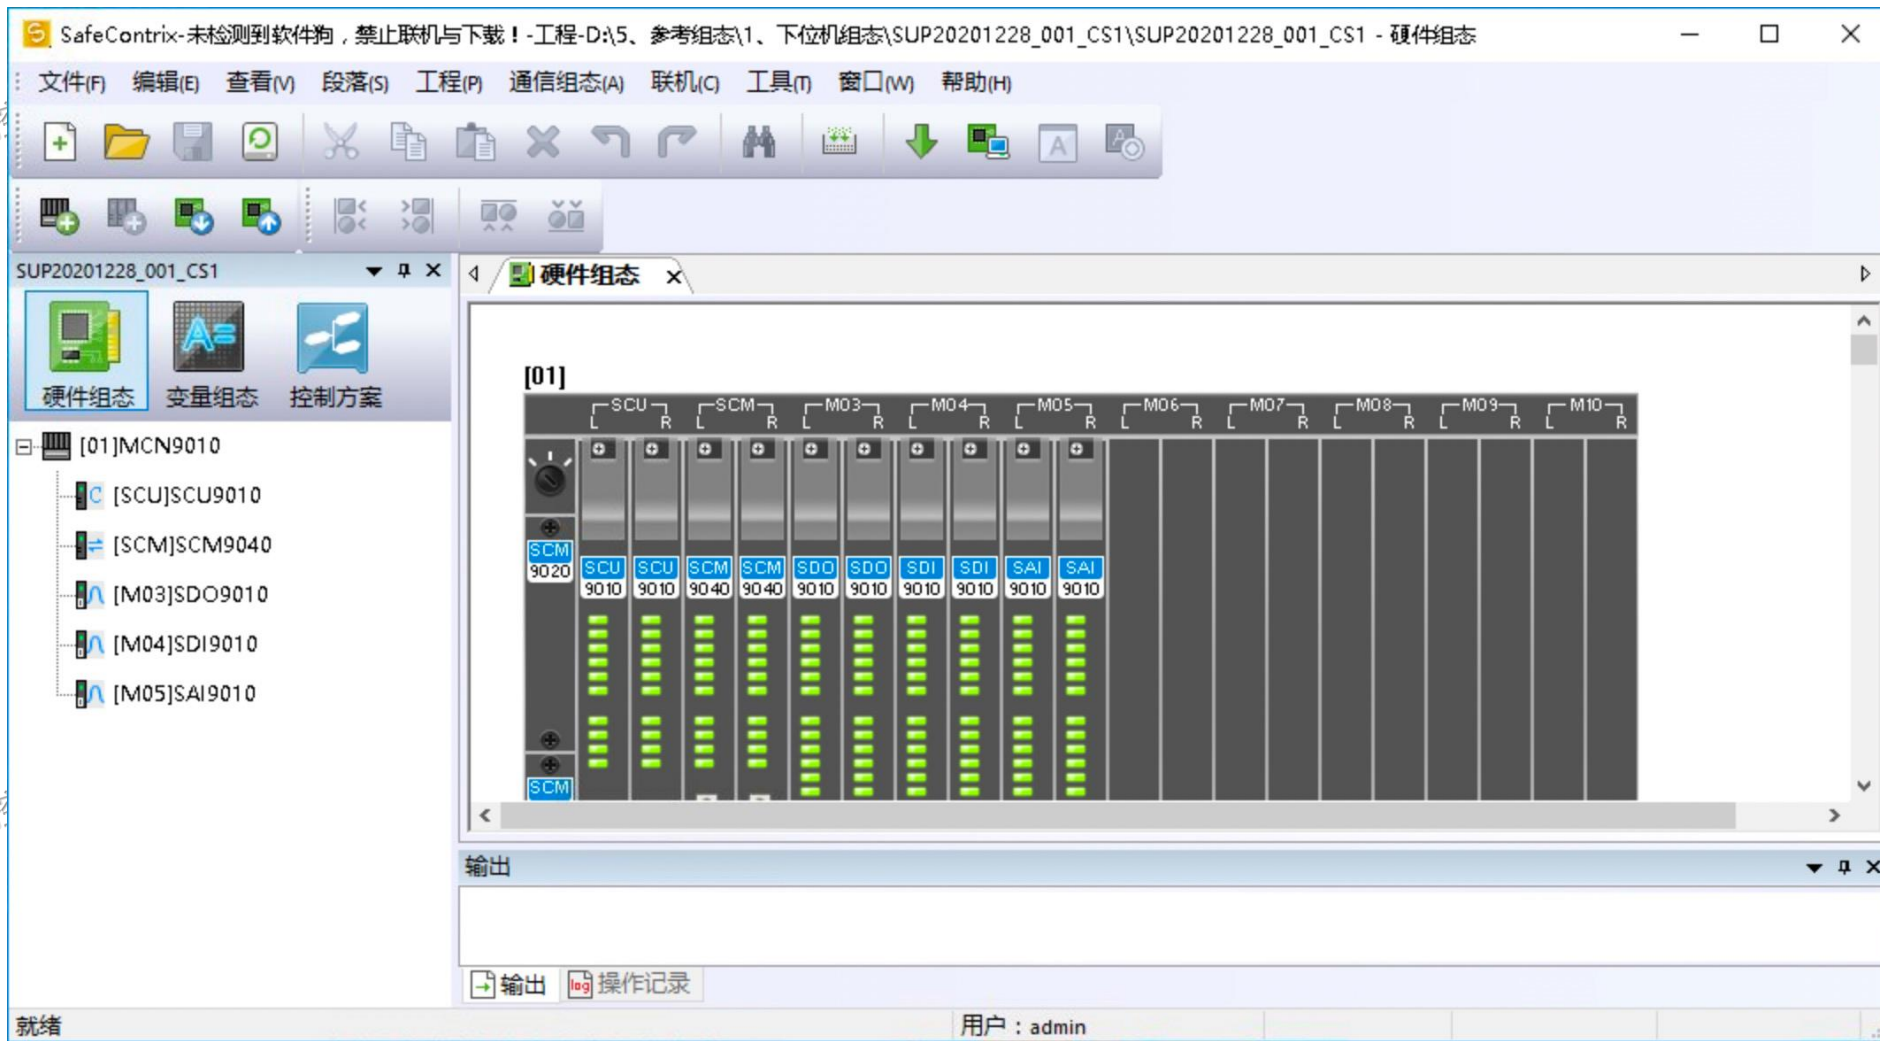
SafeContrix-未检测到软件狗，禁止联机与下载！-工程-D:\5、参考组态\1、下位机组态\SUP20201228_001_CS1\SUP20201228_001_CS1 - 硬件组态

文件(F) 编辑(E) 查看(V) 段落(S) 工程(P) 通信组态(A) 联机(C) 工具(T) 窗口(W) 帮助(H)

SUP20201228_001_CS1

硬件组态 变量组态 控制方案

[01]MCN9010
[SCU]SCU9010
[SCM]SCM9040
[M03]SDO9010
[M04]SDI9010
[M05]SAI9010

硬件组态

[01]

SCU L R SCM L R M03 L R M04 L R M05 L R M06 L R M07 L R M08 L R M09 L R M10 L R

SCM 9020

SCU 9010 SCU 9010 SCM 9040 SCM 9040 SDO 9010 SDO 9010 SDI 9010 SDI 9010 SAI 9010 SAI 9010

SCM

输出

输出 操作记录

就绪 用户：admin